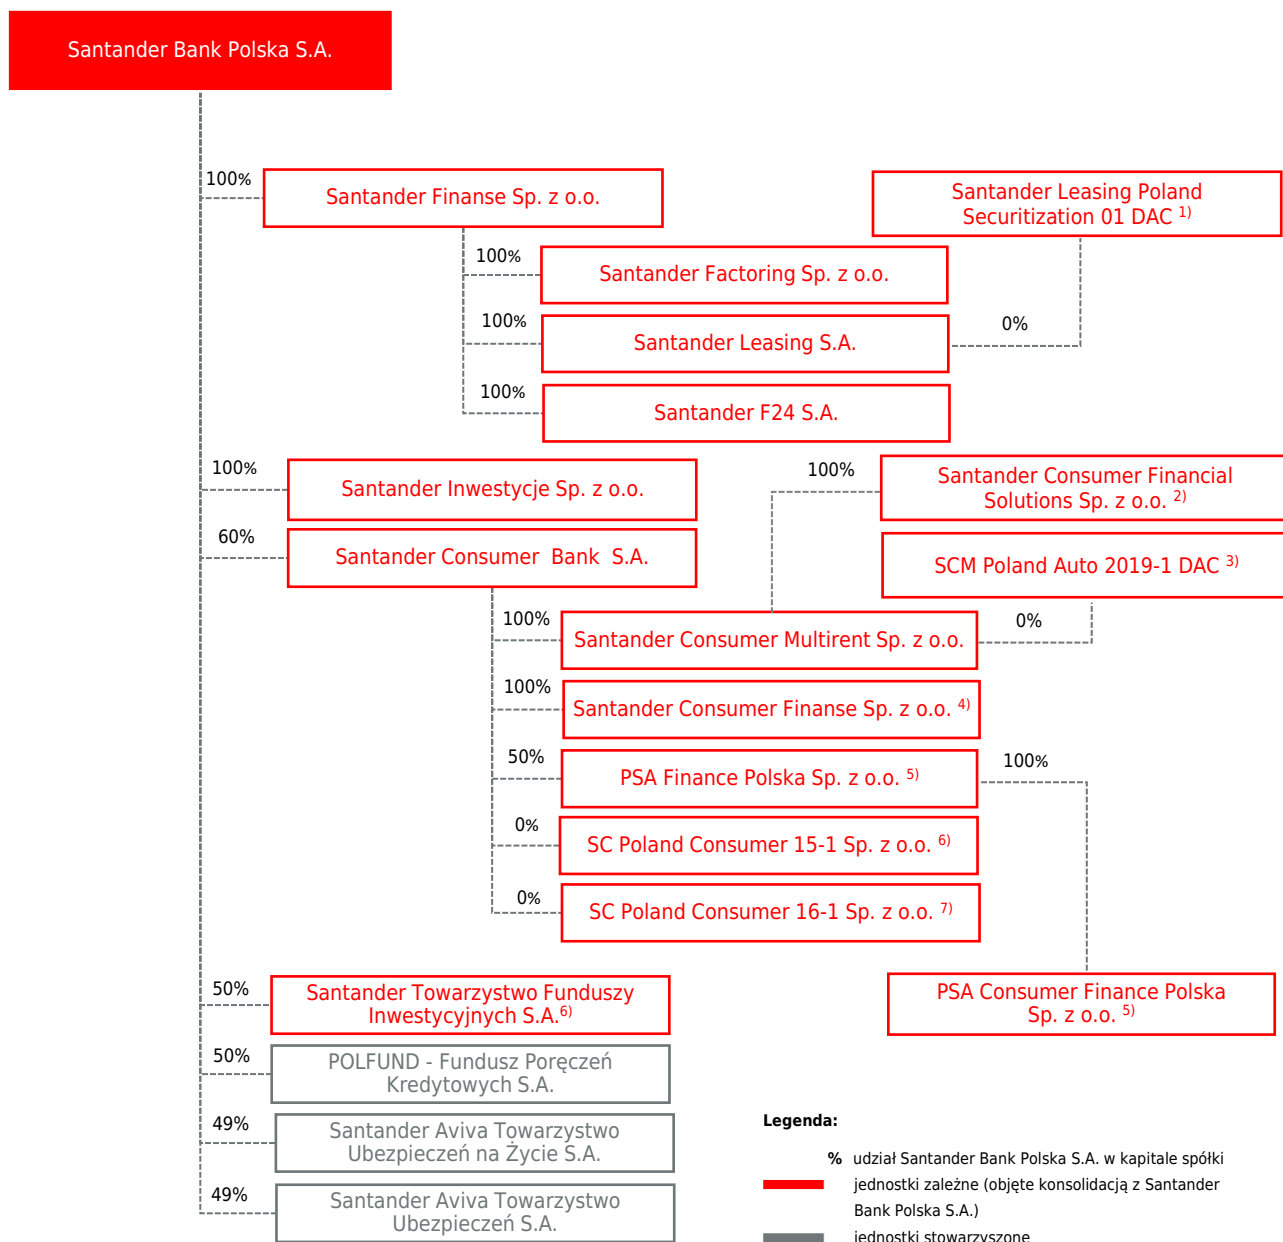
Santander Bank Polska S.A.

100%
Santander Finanse Sp. z o.o.

Santander Leasing Poland Securitization 01 DAC $^{1)}$

100%
Santander Factoring Sp. z o.o.

100%
Santander Leasing S.A.

0%

100%
Santander F24 S.A.

100%
Santander Inwestycje Sp. z o.o.

100%
Santander Consumer Financial Solutions Sp. z o.o. $^{2)}$

60%
Santander Consumer Bank S.A.

SCM Poland Auto 2019-1 DAC $^{3)}$

100%
Santander Consumer Multirent Sp. z o.o.

0%

100%
Santander Consumer Finanse Sp. z o.o. $^{4)}$

50%
PSA Finance Polska Sp. z o.o. $^{5)}$

100%

0%
SC Poland Consumer 15-1 Sp. z o.o. $^{6)}$

0%
SC Poland Consumer 16-1 Sp. z o.o. $^{7)}$

50%
Santander Towarzystwo Funduszy Inwestycyjnych S.A.$^{6)}$

PSA Consumer Finance Polska Sp. z o.o. $^{5)}$

50%
POLFUND - Fundusz Poręczeń Kredytowych S.A.

49%
Santander Aviva Towarzystwo Ubezpieczeń na Życie S.A.

49%
Santander Aviva Towarzystwo Ubezpieczeń S.A.

Legenda:
% udział Santander Bank Polska S.A. w kapitale spółki
jednostki zależne (objęte konsolidacją z Santander Bank Polska S.A.)
jednostki stowarzyszone